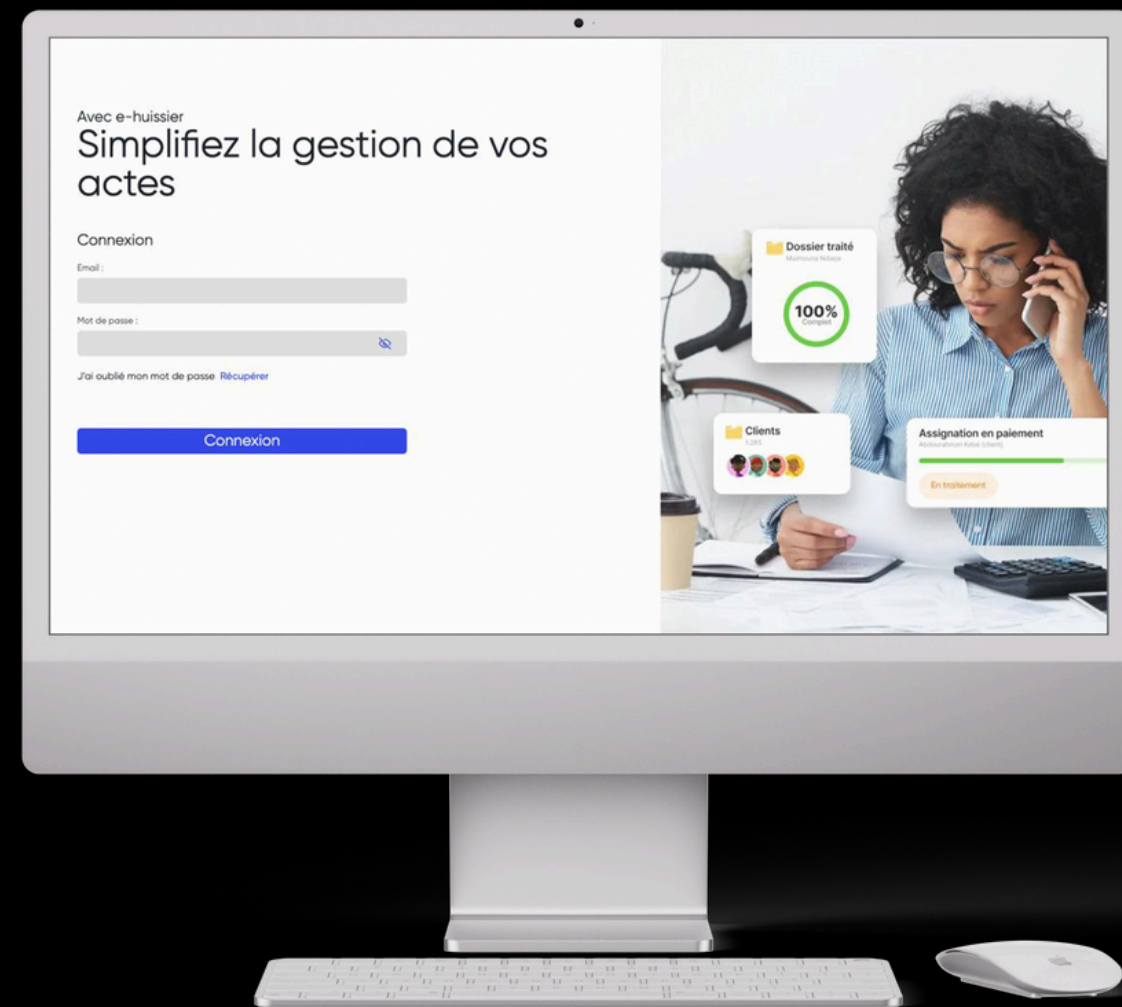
Avec e-huissier
Simplifiez la gestion de vos actes

Connexion

Email :

Mot de passe :

J'ai oublié mon mot de passe Récupérer

Connexion

Dossier traité
Maimouna Ndiaye
100%
Complet

Clients
5 285

Assignation en paiement
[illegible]
En traitement